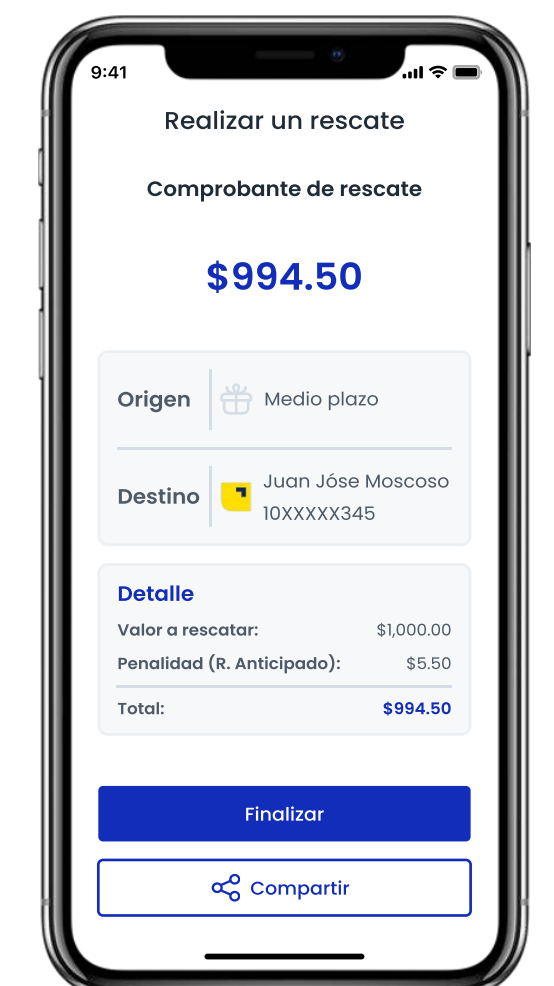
9:41

Realizar un rescate

Comprobante de rescate

$994.50

| Origen | Medio plazo |
|---|---|
| Destino | Juan Jóse Moscoso 10XXXXX345 |

Detalle

| Valor a rescatar: | $1,000.00 |
|---|---|
| Penalidad (R. Anticipado): | $5.50 |
| Total: | $994.50 |

Finalizar

Compartir